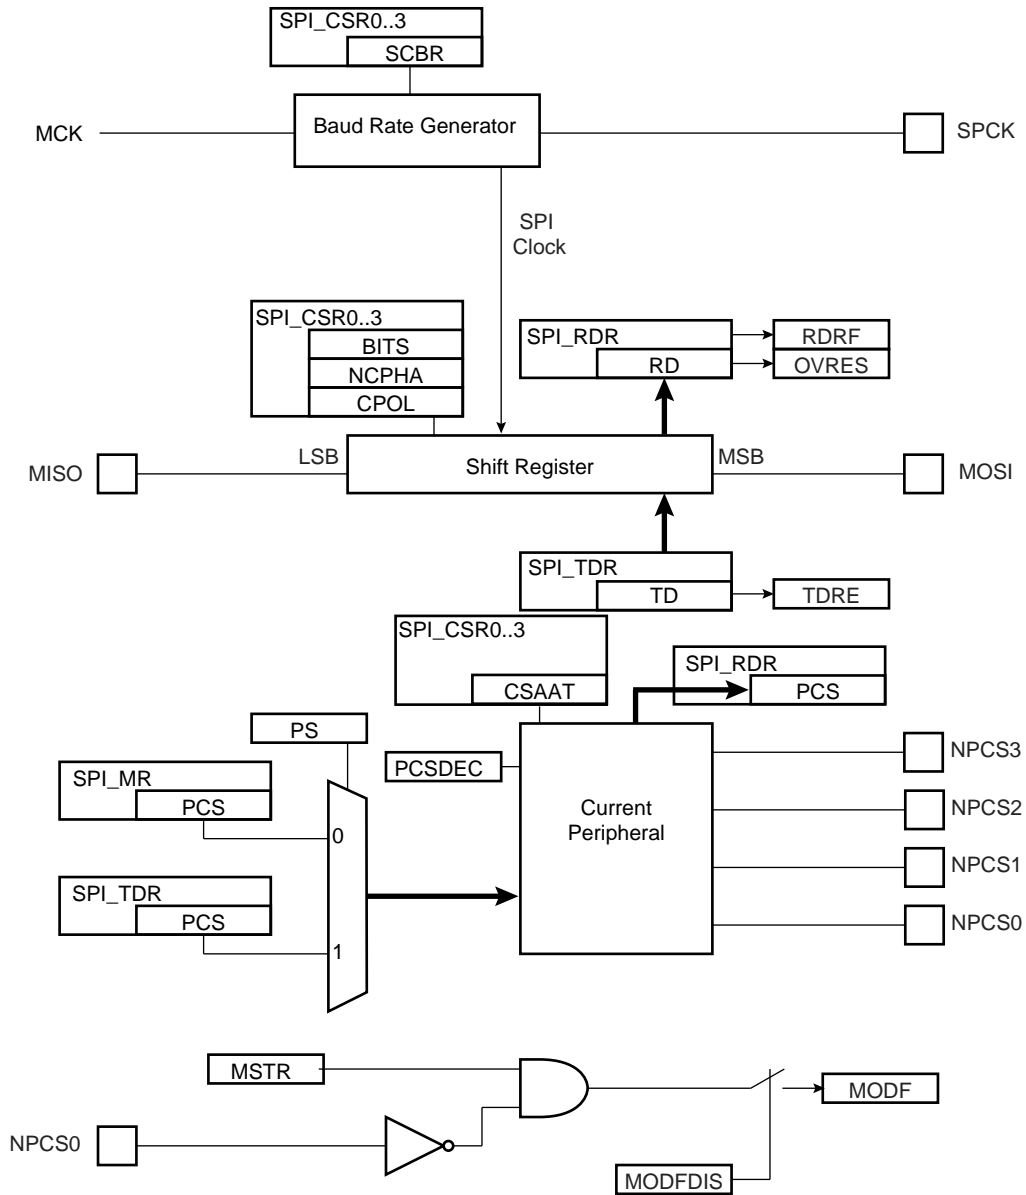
SPI_CSR0..3
SCBR

MCK
Baud Rate Generator
SPCK

SPI
Clock

SPI_CSR0..3
BITS
NCPHA
CPOL

SPI_RDR
RD
RDRF
OVRES

MISO
LSB
Shift Register
MSB
MOSI

SPI_TDR
TD
TDRE

SPI_CSR0..3
CSAAT

SPI_RDR
PCS

PS

PCSDEC

SPI_MR
PCS

0

Current
Peripheral

NPCS3
NPCS2
NPCS1
NPCS0

SPI_TDR
PCS

1

MSTR
MODF

NPCS0

MODFDIS